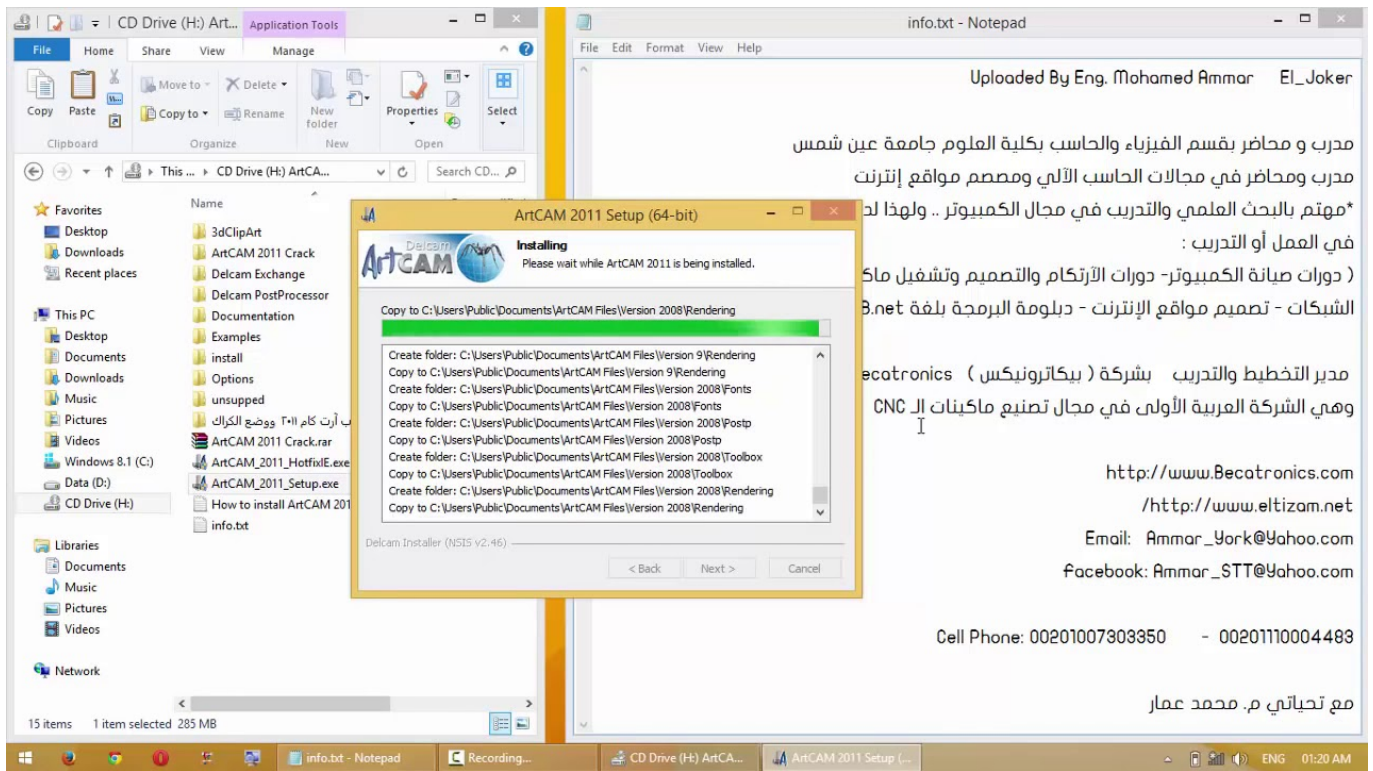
CD Drive (H:) ArtCAM... Application Tools

File Home Share View Manage

Copy Paste Clipboard
Move to Delete Copy to Rename Organize
New folder New
Properties Open
Select

This ... CD Drive (H:) ArtCA... Search CD...

Favorites
Desktop
Downloads
Recent places

This PC
Desktop
Documents
Downloads
Music
Pictures
Videos
Windows 8.1 (C:)
Data (D:)
CD Drive (H:)

Libraries
Documents
Music
Pictures
Videos

Network

Name
3dClipArt
ArtCAM 2011 Crack
Delcam Exchange
Delcam PostProcessor
Documentation
Examples
install
Options
unsupped
ب آرت كام ٢٠١١ ووضع الكراك
ArtCAM 2011 Crack.rar
ArtCAM_2011_HotfixE.exe
ArtCAM_2011_Setup.exe
How to install ArtCAM 201
info.txt

15 items 1 item selected 285 MB

ArtCAM 2011 Setup (64-bit)

Delcam ArtCAM

Installing
Please wait while ArtCAM 2011 is being installed.

Copy to C:\Users\Public\Documents\ArtCAM Files\Version 2008\Rendering

Create folder: C:\Users\Public\Documents\ArtCAM Files\Version 9\Rendering
Copy to C:\Users\Public\Documents\ArtCAM Files\Version 9\Rendering
Create folder: C:\Users\Public\Documents\ArtCAM Files\Version 2008\Fonts
Copy to C:\Users\Public\Documents\ArtCAM Files\Version 2008\Fonts
Create folder: C:\Users\Public\Documents\ArtCAM Files\Version 2008\Postp
Copy to C:\Users\Public\Documents\ArtCAM Files\Version 2008\Postp
Create folder: C:\Users\Public\Documents\ArtCAM Files\Version 2008\Toolbox
Copy to C:\Users\Public\Documents\ArtCAM Files\Version 2008\Toolbox
Create folder: C:\Users\Public\Documents\ArtCAM Files\Version 2008\Rendering
Copy to C:\Users\Public\Documents\ArtCAM Files\Version 2008\Rendering

Delcam Installer (NSIS v2.46)

< Back Next > Cancel

info.txt - Notepad

File Edit Format View Help

Uploaded By Eng. Mohamed Ammar El_Joker

مدرب و محاضر بقسم الفيزياء والحاسب بكلية العلوم جامعة عين شمس
مدرب ومحاضر في مجالات الحاسب الآلي ومصمم مواقع إنترنت
*مهتم بالبحث العلمي والتدريب في مجال الكمبيوتر .. ولهذا لد
في العمل أو التدريب :
( دورات صيانة الكمبيوتر- دورات الآرتكام والتصميم وتشغيل ماك
الشبكات - تصميم مواقع الإنترنت - دبلومة البرمجة بلغة B.net

مدير التخطيط والتدريب بشركة ( بيكاترونيكس ) ecatronics
وهي الشركة العربية الأولى في مجال تصنيع ماكينات الـ CNC

http://www.Becatronics.com
/http://www.eltizam.net
Email: Ammar_York@Yahoo.com
facebook: Ammar_STT@Yahoo.com

Cell Phone: 00201007303350 - 00201110004483

مع تحياتي م. محمد عمار

info.txt - Notepad Recording... CD Drive (H:) ArtCA... ArtCAM 2011 Setup (... ENG 01:20 AM